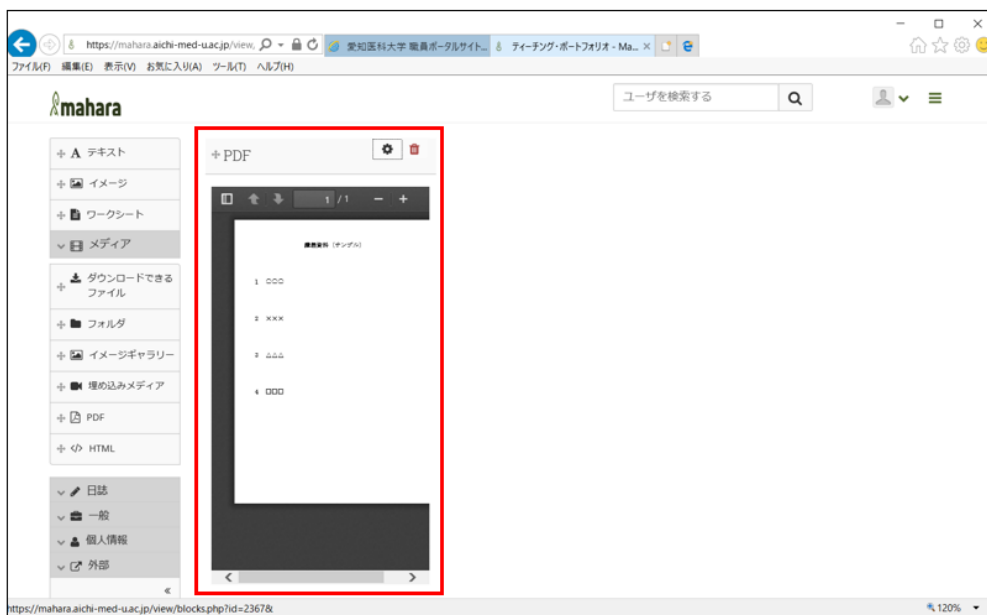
https://mahara.aichi-med-u.ac.jp/view, 愛知医科大学 職員ポータルサイト... ティーチング・ポートフォリオ - Ma... ×

ファイル(F) 編集(E) 表示(V) お気に入り(A) ツール(T) ヘルプ(H)

mahara

ユーザを検索する

テキスト

イメージ

ワークシート

メディア

ダウンロードできるファイル

フォルダ

イメージギャラリー

埋め込みメディア

PDF

HTML

日誌

一般

個人情報

外部

«

PDF

1 / 1

講義資料（サンプル）

1 ○○○

2 ×××

3 △△△

4 □□□

https://mahara.aichi-med-u.ac.jp/view/blocks.php?id=2367&

120%